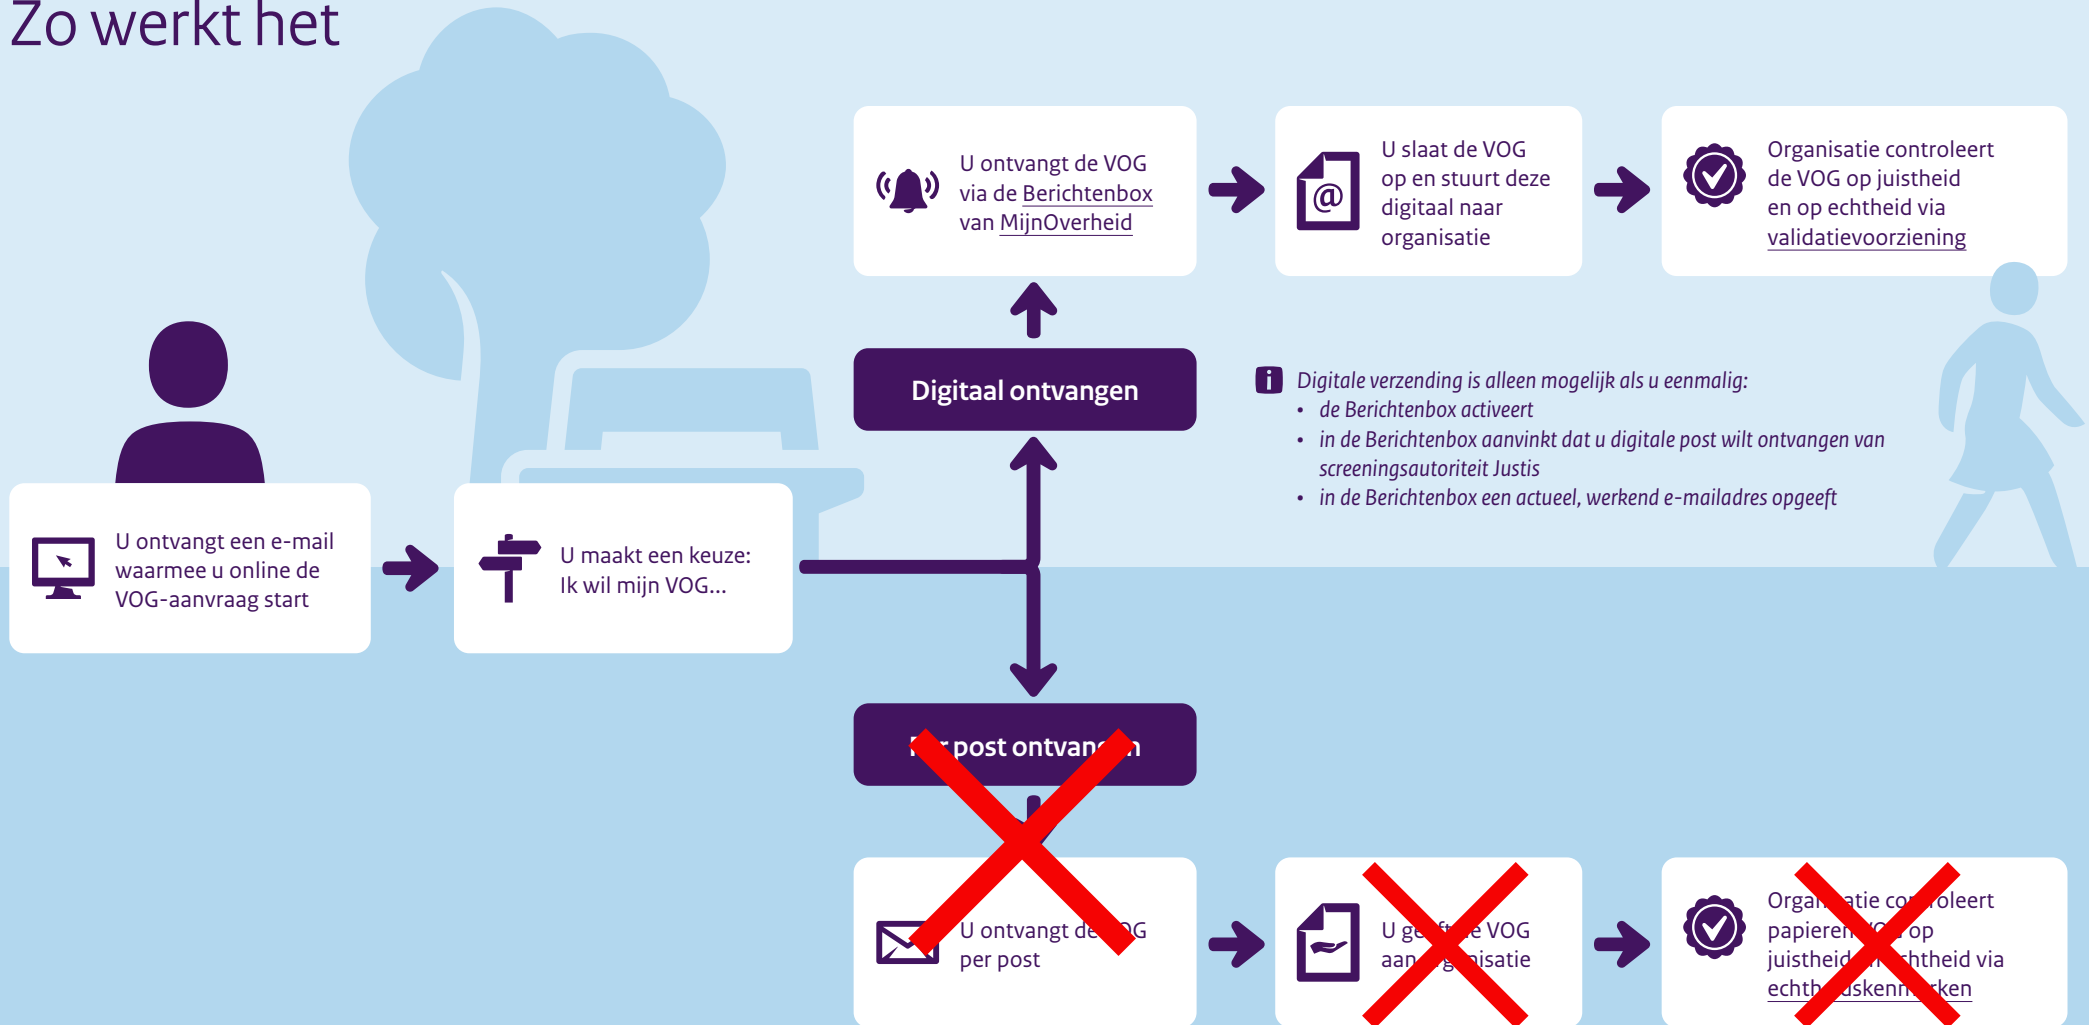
Zo werkt het

U ontvangt een e-mail waarmee u online de VOG-aanvraag start

U maakt een keuze: Ik wil mijn VOG...

Digitaal ontvangen

U ontvangt de VOG via de Berichtenbox van MijnOverheid

U slaat de VOG op en stuurt deze digitaal naar organisatie

Organisatie controleert de VOG op juistheid en op echtheid via validatievoorziening

Digitale verzending is alleen mogelijk als u eenmalig:
• de Berichtenbox activeert
• in de Berichtenbox aanvinkt dat u digitale post wilt ontvangen van screeningsautoriteit Justis
• in de Berichtenbox een actueel, werkend e-mailadres opgeeft

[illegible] post ontvan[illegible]n

U ontvangt de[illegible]G per post

U ge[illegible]e VOG aan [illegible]nisatie

Orga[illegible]atie co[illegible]oleert papieren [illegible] op juistheid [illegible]htheid via echt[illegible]skenn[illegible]ken